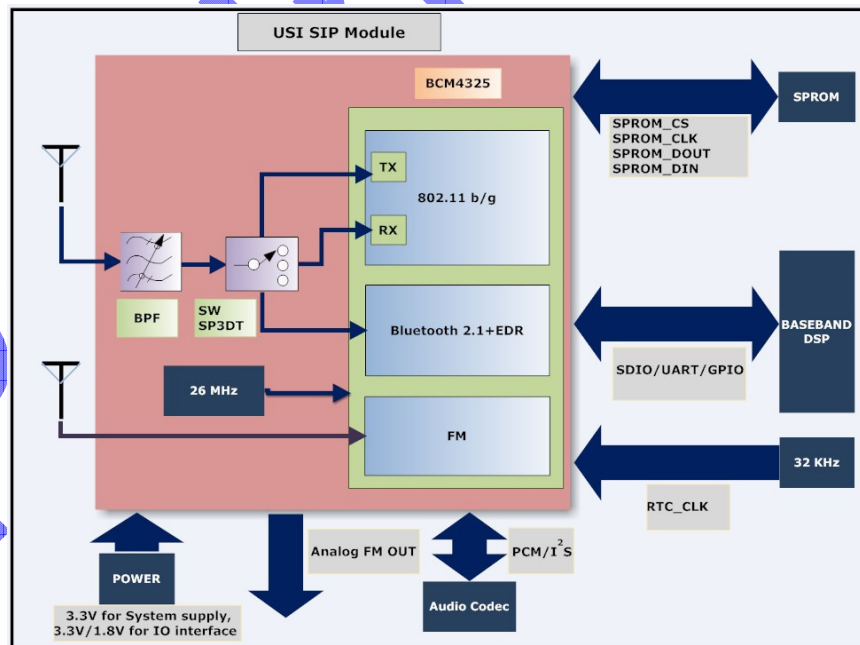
USI SIP Module

BCM4325

SPROM

SPROM_CS
SPROM_CLK
SPROM_DOUT
SPROM_DIN

TX

802.11 b/g

RX

BPF

SW
SP3DT

Bluetooth 2.1+EDR

BASEBAND
DSP

SDIO/UART/GPIO

26 MHz

FM

32 KHz

RTC_CLK

Analog FM OUT

PCM/$I^2S$

POWER

Audio Codec

3.3V for System supply,
3.3V/1.8V for IO interface